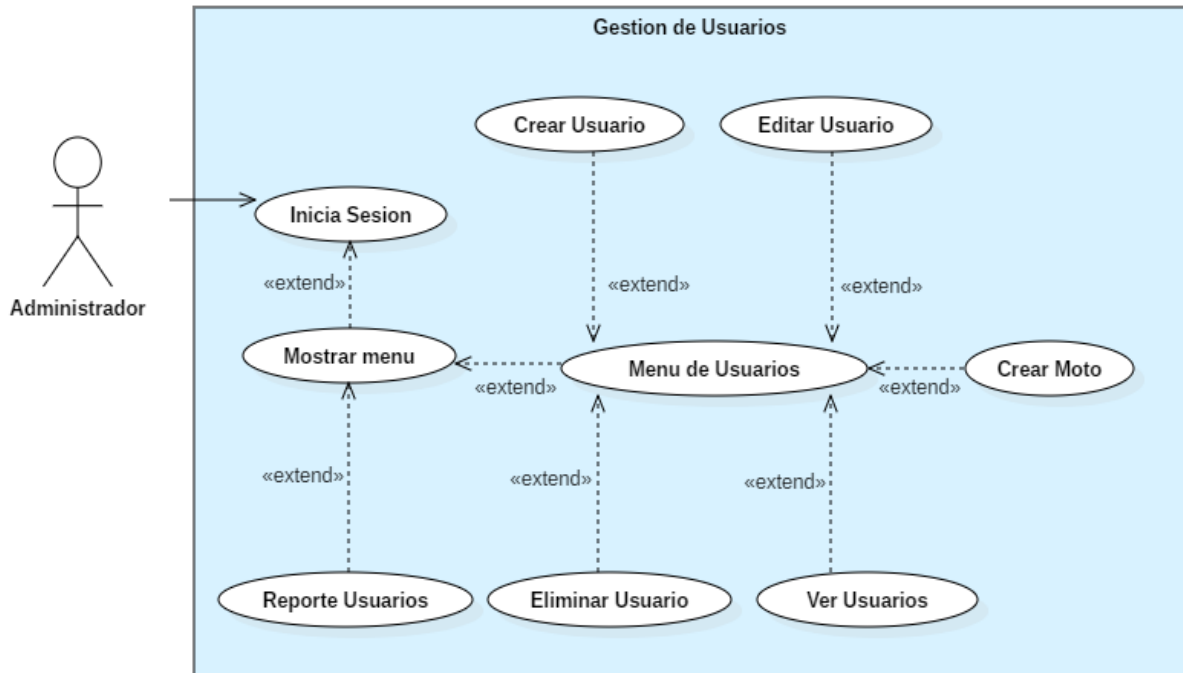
Gestion de Usuarios

Administrador

Crear Usuario

Editar Usuario

Inicia Sesion

«extend»

«extend»

«extend»

Mostrar menu

Menu de Usuarios

Crear Moto

«extend»

«extend»

«extend»

«extend»

«extend»

Reporte Usuarios

Eliminar Usuario

Ver Usuarios